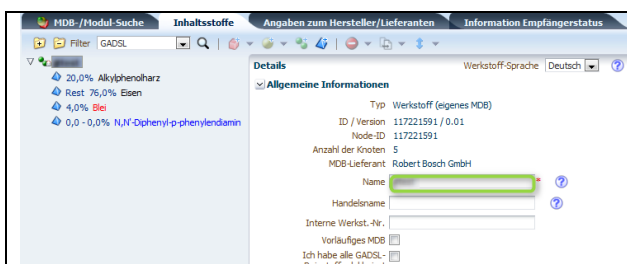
MDB-/Modul-Suche | Inhaltsstoffe | Angaben zum Hersteller/Lieferanten | Information Empfängerstatus

Filter GADSL

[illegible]
20,0% Alkylphenolharz
Rest 76,0% Eisen
4,0% Blei
0,0 - 0,0% N,N'-Diphenyl-p-phenylendiamin

Details
Werkstoff-Sprache Deutsch

Allgemeine Informationen

| | |
|---|---|
| Typ | Werkstoff (eigenes MDB) |
| ID / Version | 117221591 / 0.01 |
| Node-ID | 117221591 |
| Anzahl der Knoten | 5 |
| MDB-Lieferant | Robert Bosch GmbH |
| Name | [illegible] * |
| Handelsname | |
| Interne Werkst.-Nr. | |
| Vorläufiges MDB | |
| Ich habe alle GADSL-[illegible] | |